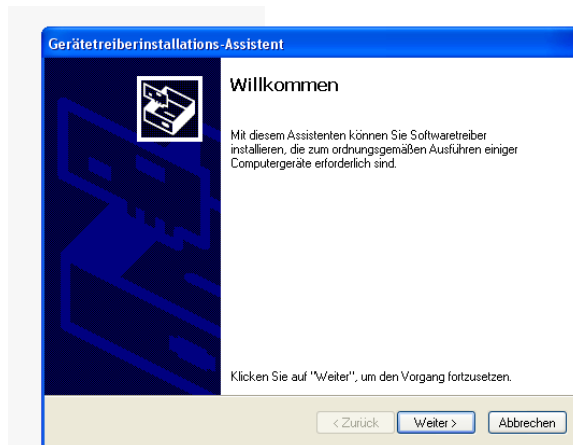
Gerätetreiberinstallations-Assistent

Willkommen

Mit diesem Assistenten können Sie Softwaretreiber installieren, die zum ordnungsgemäßen Ausführen einiger Computergeräte erforderlich sind.

Klicken Sie auf "Weiter", um den Vorgang fortzusetzen.

< Zurück
Weiter >
Abbrechen